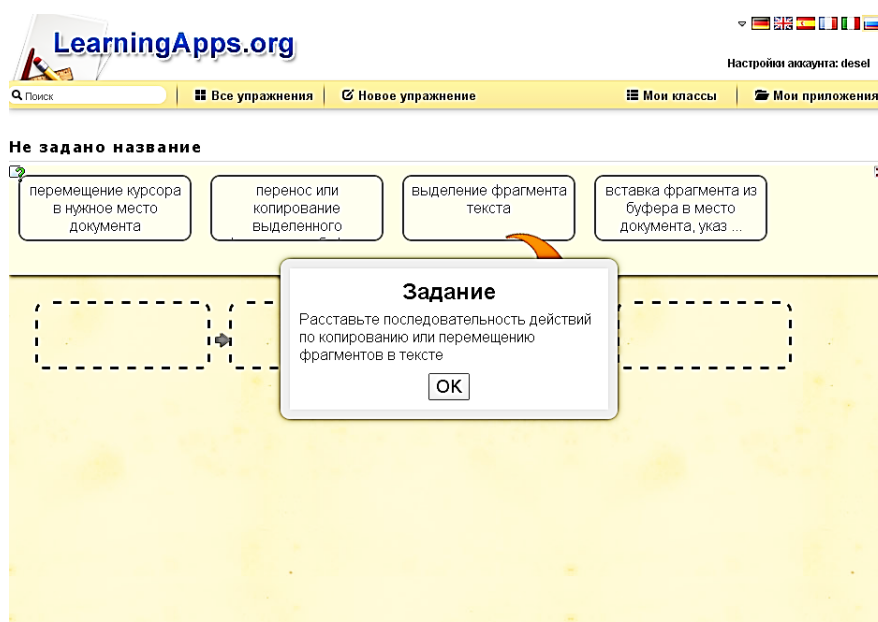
LearningApps.org

Настройки аккаунта: desel

Поиск | Все упражнения | Новое упражнение | Мои классы | Мои приложения

Не задано название

перемещение курсора в нужное место документа

перенос или копирование выделенного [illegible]

выделение фрагмента текста

вставка фрагмента из буфера в место документа, указ ...

Задание

Расставьте последовательность действий по копированию или перемещению фрагментов в тексте

OK